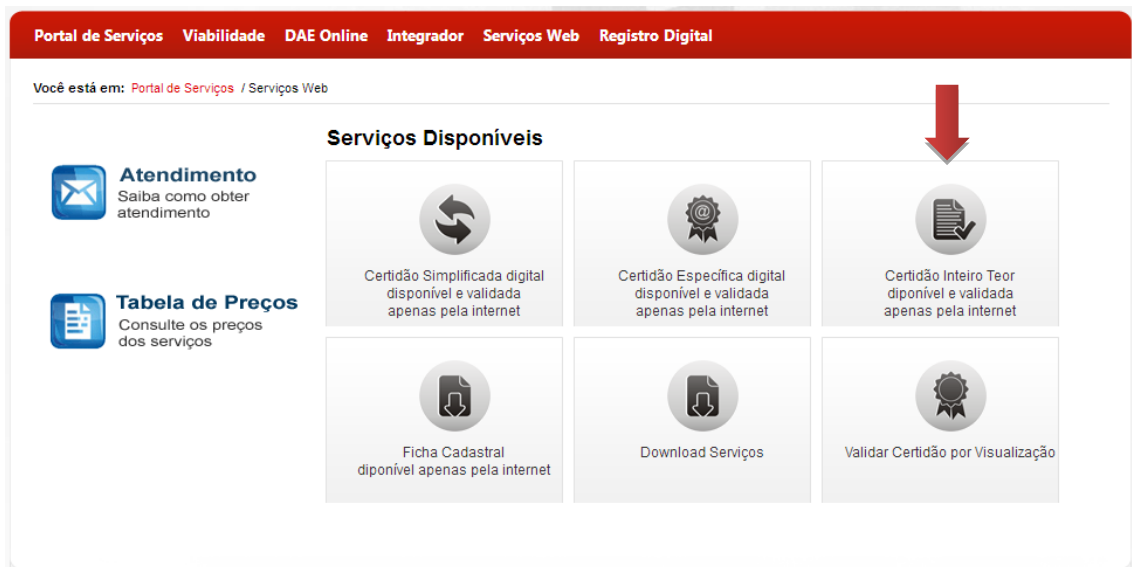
Portal de Serviços Viabilidade DAE Online Integrador Serviços Web Registro Digital

Você está em: Portal de Serviços / Serviços Web

Atendimento
Saiba como obter atendimento

Tabela de Preços
Consulte os preços dos serviços

Serviços Disponíveis

Certidão Simplificada digital disponível e validada apenas pela internet

Certidão Específica digital disponível e validada apenas pela internet

Certidão Inteiro Teor diponível e validada apenas pela internet

Ficha Cadastral diponível apenas pela internet

Download Serviços

Validar Certidão por Visualização